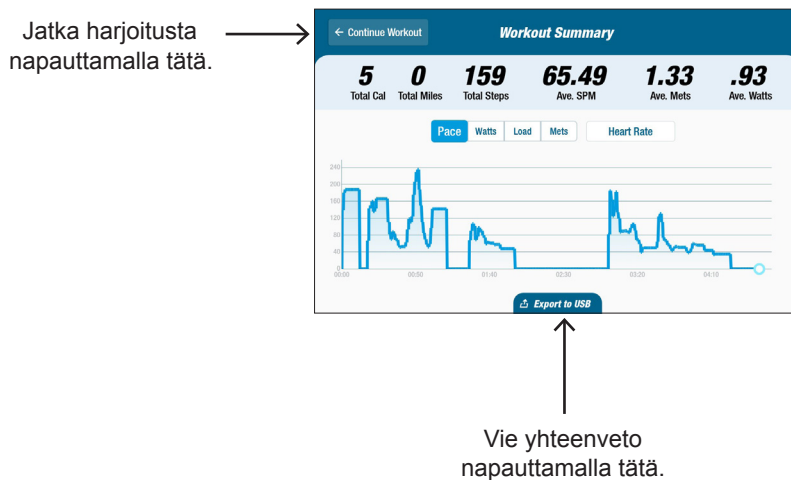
Jatka harjoitusta napauttamalla tätä.

← Continue Workout

Workout Summary

| 5 | 0 | 159 | 65.49 | 1.33 | .93 |
|---|---|---|---|---|---|
| Total Cal | Total Miles | Total Steps | Ave. SPM | Ave. Mets | Ave. Watts |

Pace | Watts | Load | Mets | Heart Rate

240
200
160
120
80
40
0

00:00 00:50 01:40 02:30 03:20 04:10

Export to USB

Vie yhteenveto napauttamalla tätä.